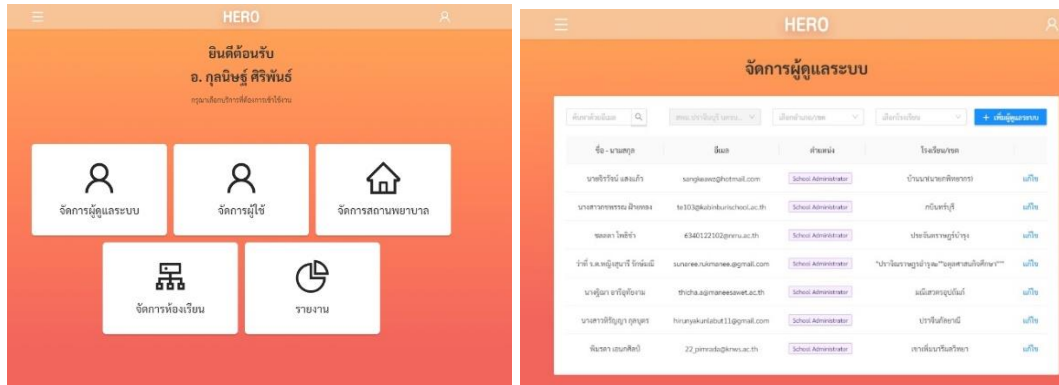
HERO

ยินดีต้อนรับ
อ. กุลนิษฐ์ ศิริพันธ์

กรุณาเลือกบริการที่ต้องการเข้าใช้งาน

จัดการผู้ดูแลระบบ

จัดการผู้ใช้

จัดการสถานพยาบาล

จัดการห้องเรียน

รายงาน

HERO

จัดการผู้ดูแลระบบ

ค้นหาด้วยชื่อ

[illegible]

เลือกอำเภอ/เขต

เลือกโรงเรียน

+ เพิ่มผู้ดูแลระบบ

| ชื่อ - นามสกุล | อีเมล | ตำแหน่ง | โรงเรียน/เขต | |
|---|---|---|---|---|
| นายธีรวัฒน์ แสงแก้ว | sangkeawo@hotmail.com | School Administrator | บ้านนาแกพิทยาคาร | แก้ไข |
| นางสาวกชพรรณ ฝ้ายทอง | te103@kabinburischool.ac.th | School Administrator | กบินทร์บุรี | แก้ไข |
| ชลดา ไพรัช | 6340122502@rmu.ac.th | School Administrator | ประจันตราษฎร์บำรุง | แก้ไข |
| ว่าที่ ร.ต.หญิงสุนารี รักษ์มณี | sunaree.rukmanee@gmail.com | School Administrator | "ปราจีนราษฎรอำรุง"/"มงคลสามัคคีศึกษา" | แก้ไข |
| นางฐิฒา อาจิณกิจงาม | thicha.a@manee.sawet.ac.th | School Administrator | มณีเสวตรอุปถัมภ์ | แก้ไข |
| นางสาวหิรัญญา กุลบุตร | hirunyakunlabut11@gmail.com | School Administrator | ปราจีนกัลยาณี | แก้ไข |
| พิมรดา เอนกศิลป์ | 22_pimrada@knws.ac.th | School Administrator | เขาไม้แก้ววิทยา | แก้ไข |